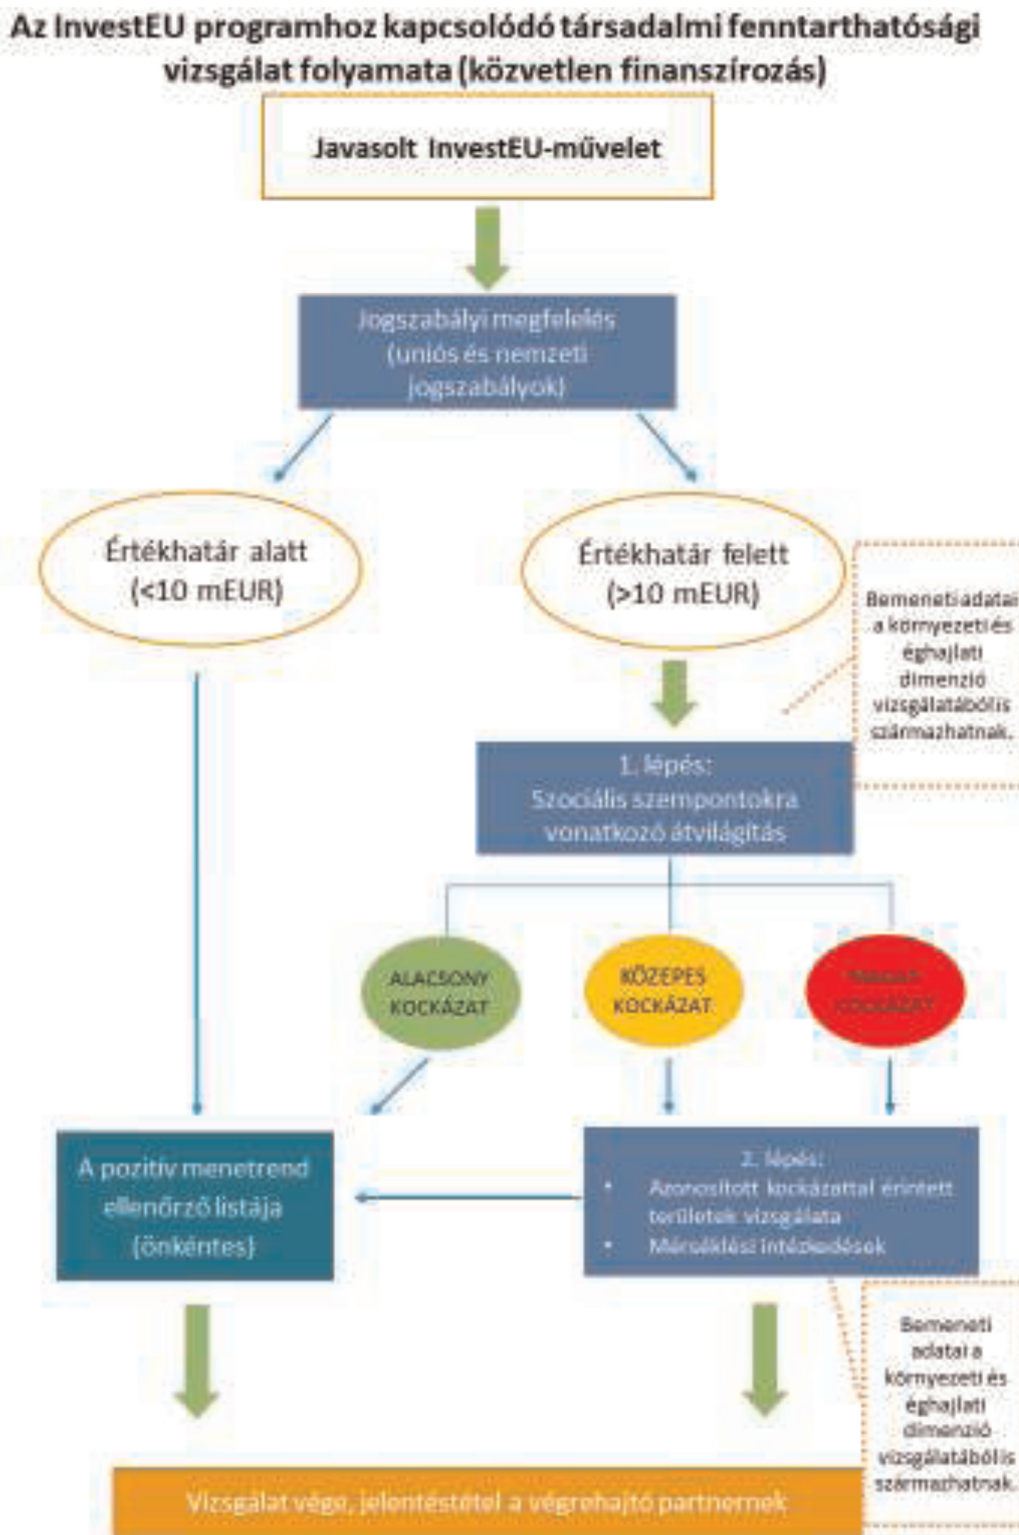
Az InvestEU programhoz kapcsolódó társadalmi fenntarthatósági vizsgálat folyamata (közvetlen finanszírozás)

Javasolt InvestEU-művelet

Jogszabályi megfelelés (uniós és nemzeti jogszabályok)

Értékhatár alatt (<10 mEUR)

Értékhatár felett (>10 mEUR)

Bemeneti adatai a környezeti és éghajlati dimenzió vizsgálatából is származhatnak.

1. lépés: Szociális szempontokra vonatkozó átvilágítás

ALACSONY KOCKÁZAT

KÖZEPES KOCKÁZAT

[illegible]

A pozitív menetrend ellenőrző listája (önkéntes)

2. lépés:
• Azonosított kockázattal érintett területek vizsgálata
• Mérséklési intézkedések

Bemeneti adatai a környezeti és éghajlati dimenzió vizsgálatából is származhatnak.

Vizsgálat vége, jelentéstétel a végrehajtó partnernek